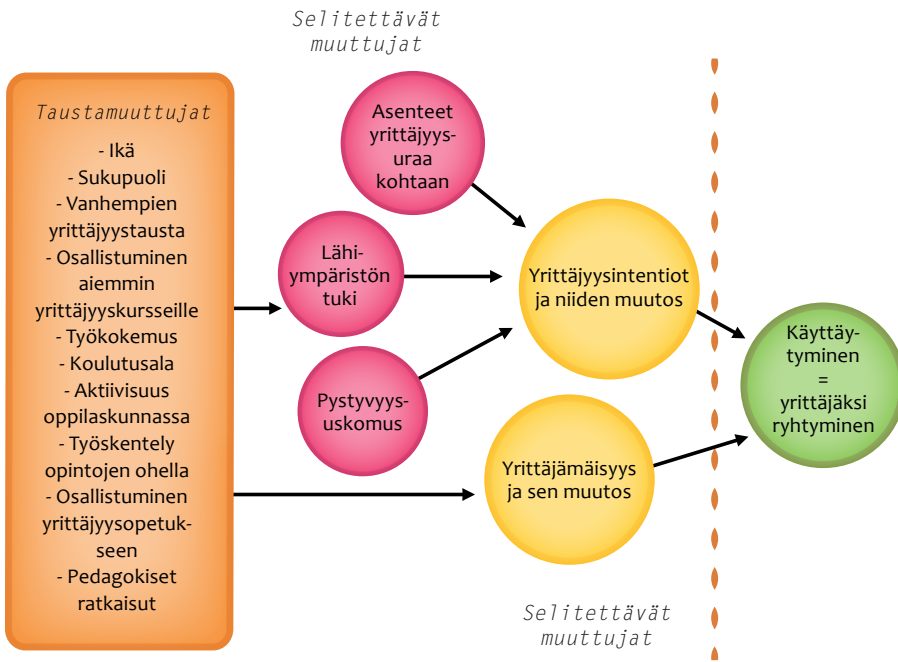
Selitettävät muuttujat

Taustamuuttujat
- Ikä
- Sukupuoli
- Vanhempien yrittäjyystausta
- Osallistuminen aiemmin yrittäjyyskursseille
- Työkokemus
- Koulutusala
- Aktiivisuus oppilaskunnassa
- Työskentely opintojen ohella
- Osallistuminen yrittäjyysopetukseen
- Pedagokiset ratkaisut

Asenteet yrittäjyysuraa kohtaan

Lähiympäristön tuki

Pystyvyysuskomus

Yrittäjyysintentiot ja niiden muutos

Yrittäjämäisyys ja sen muutos

Käyttäytyminen = yrittäjäksi ryhtyminen

Selitettävät muuttujat